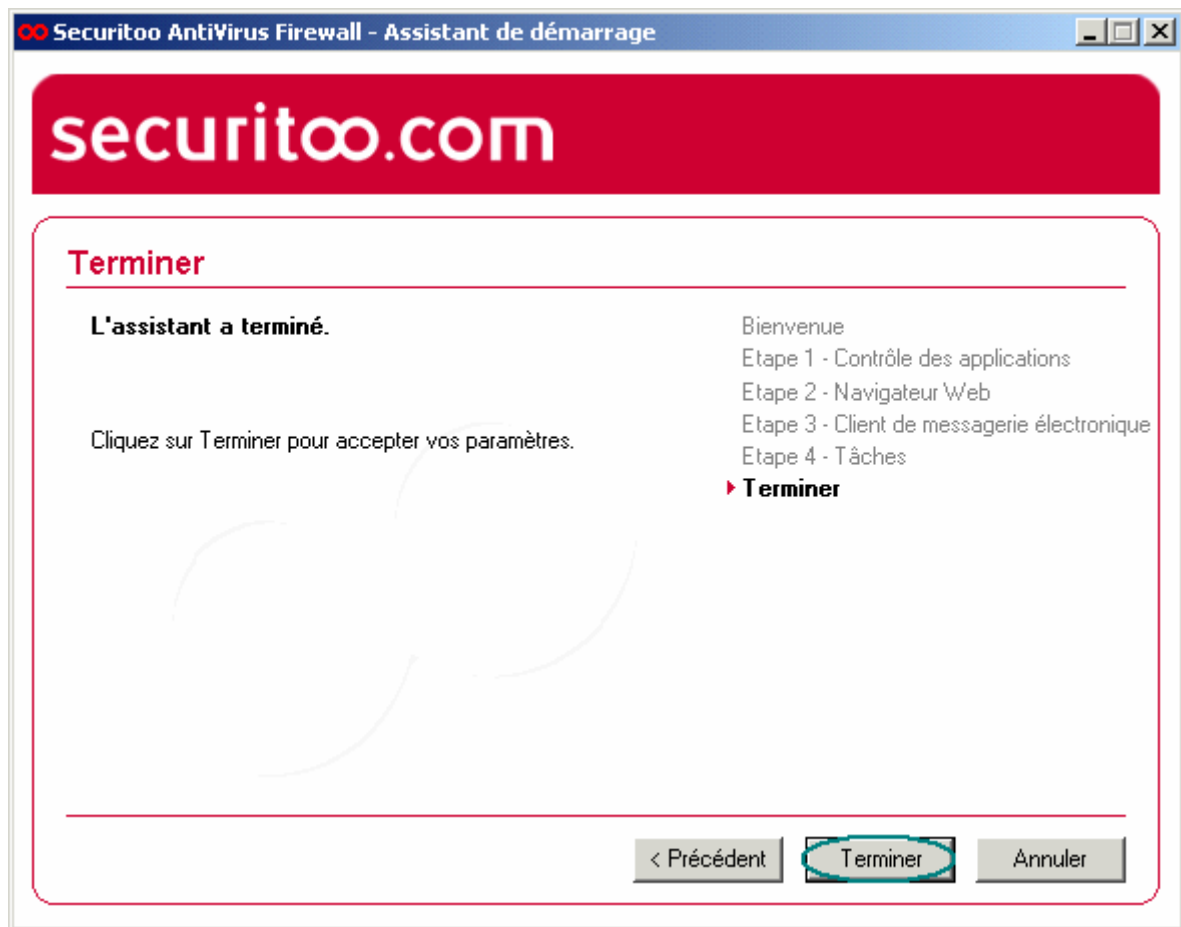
Securitoo AntiVirus Firewall - Assistant de démarrage

securitoo.com

Terminer

L'assistant a terminé.

Cliquez sur Terminer pour accepter vos paramètres.

Bienvenue
Etape 1 - Contrôle des applications
Etape 2 - Navigateur Web
Etape 3 - Client de messagerie électronique
Etape 4 - Tâches
Terminer

< Précédent
Terminer
Annuler